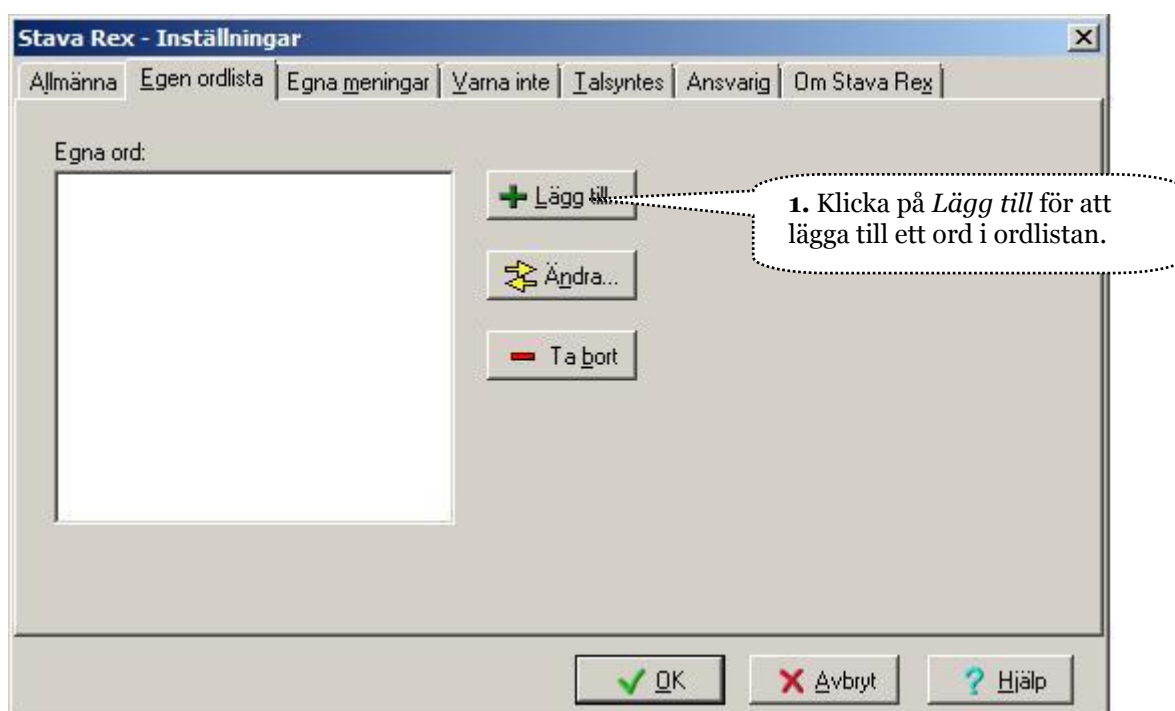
Stava Rex - Inställningar

Allmänna | Egen ordlista | Egna meningar | Varna inte | Talsyntes | Ansvarig | Om Stava Rex

Egna ord:

Lägg till...

1. Klicka på *Lägg till* för att lägga till ett ord i ordlistan.

Ändra...

Ta bort

OK

Avbryt

Hjälp